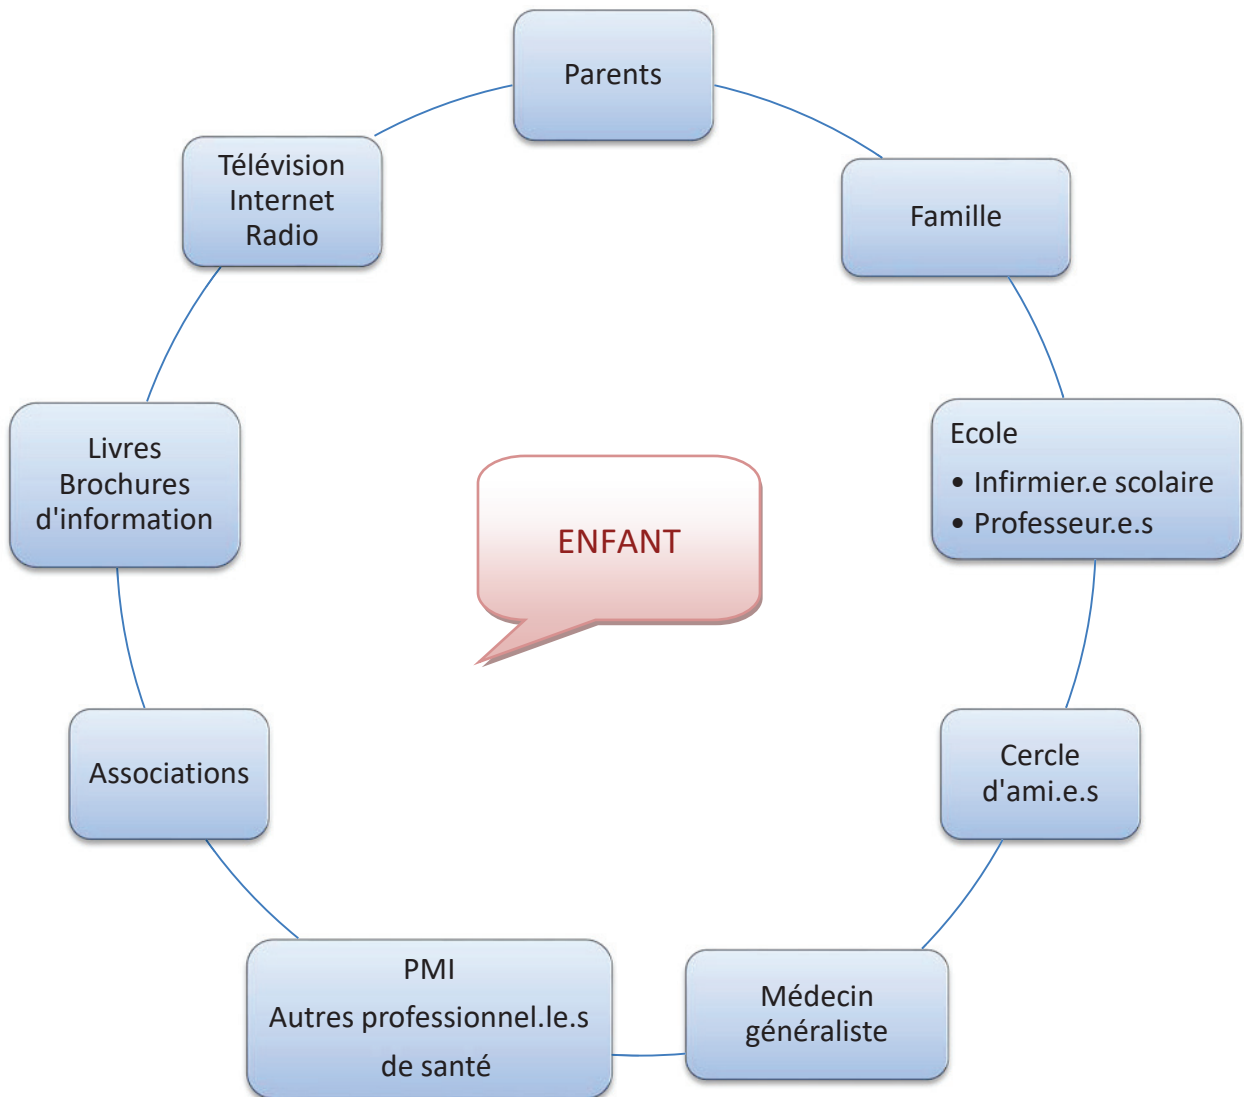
Parents

Famille

Ecole
• Infirmier.e scolaire
• Professeur.e.s

Cercle d'ami.e.s

Médecin généraliste

PMI
Autres professionnel.le.s
de santé

Associations

Livres
Brochures
d'information

Télévision
Internet
Radio

ENFANT